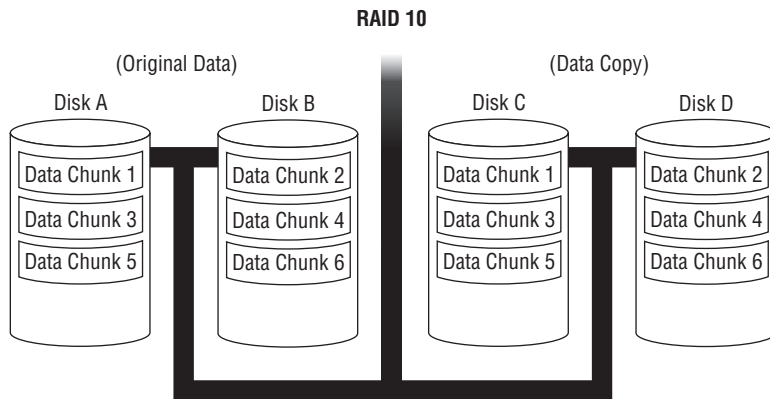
RAID 10

(Original Data)

Disk A

Data Chunk 1

Data Chunk 3

Data Chunk 5

Disk B

Data Chunk 2

Data Chunk 4

Data Chunk 6

(Data Copy)

Disk C

Data Chunk 1

Data Chunk 3

Data Chunk 5

Disk D

Data Chunk 2

Data Chunk 4

Data Chunk 6